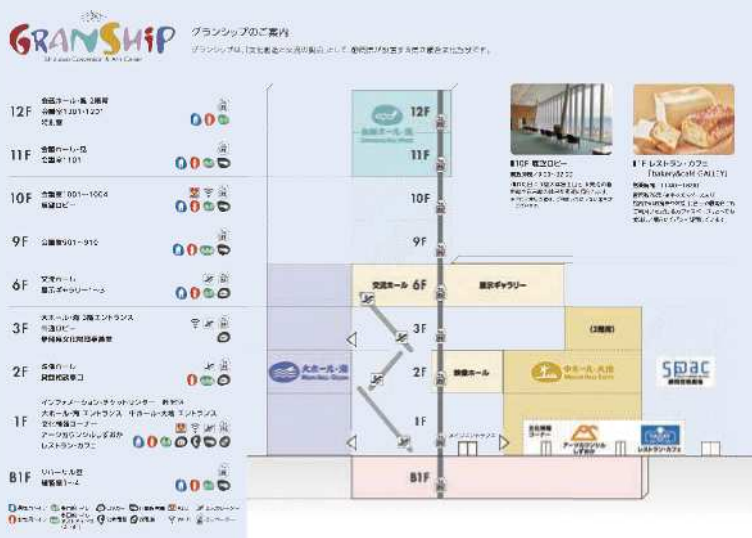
GRANSHIP
Shizuoka Convention & Arts Center

グランシップのご案内
グランシップは、「文化創造」と「交流の創出」として、劇的空間を演出する施設をお届けします。

12F 会議ホール・風 展望室
会議室1201〜1202
控え室

11F 会議ホール・海
会議室1101

10F 会議室1001〜1004
展望ロビー

9F 会議室901〜910

6F 交流ホール
展示ギャラリー1〜3

3F 大ホール・海 3階エントランス
喫茶ロビー
静岡県文化財団事務室

2F 映像ホール
展示収蔵庫

1F インフォメーション・チケットセンター 救護室
大ホール・海 エントランス 中ホール・大地 エントランス
文化情報コーナー
アーツカウンシルしずおか
レストラン・カフェ

B1F リハーサル室
練習室1〜4

12F
会議ホール・風
11F
10F
9F
交流ホール 6F 展示ギャラリー
3F
(3階席)
大ホール・海
2F 映像ホール
中ホール・大地
SPAC 静岡県舞台芸術センター
1F
メインエントランス
文化情報コーナー
アーツカウンシルしずおか
レストラン・カフェ
B1F

10F 展望ロビー
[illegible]

1F レストラン・カフェ
「bakery&café GALLEY」
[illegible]